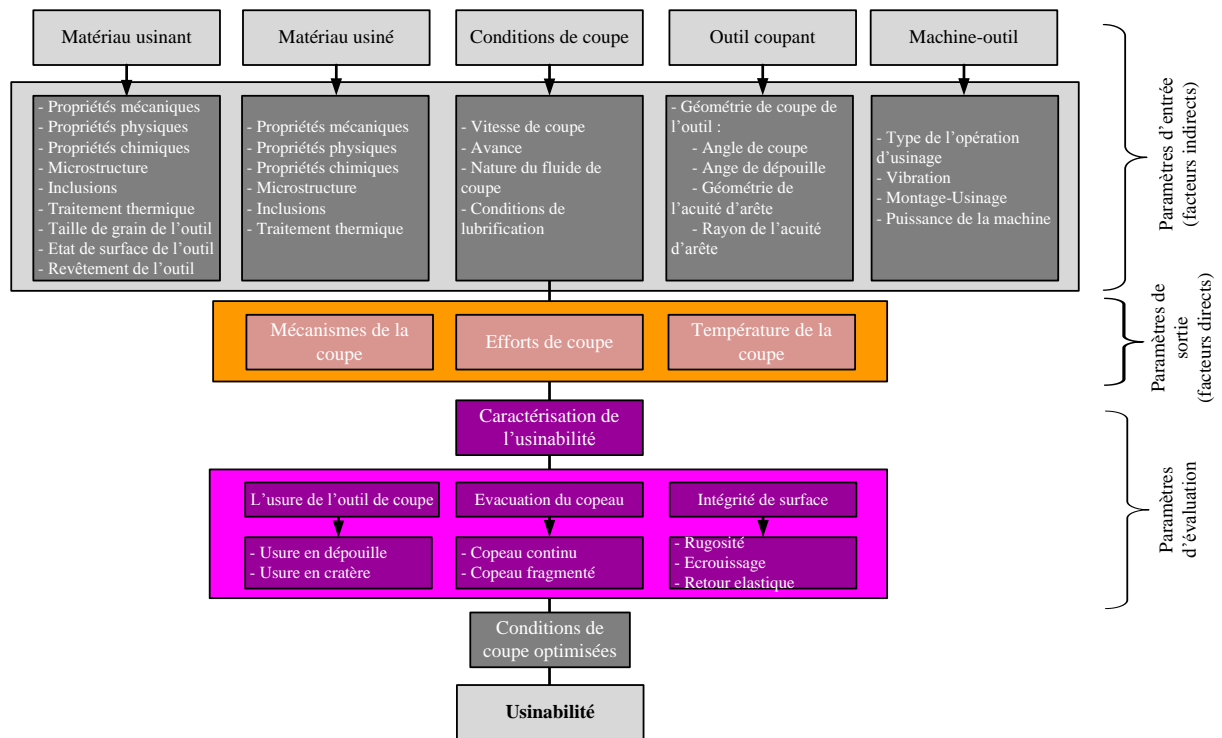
Matériau usinant

Matériau usiné

Conditions de coupe

Outil coupant

Machine-outil

- Propriétés mécaniques
- Propriétés physiques
- Propriétés chimiques
- Microstructure
- Inclusions
- Traitement thermique
- Taille de grain de l'outil
- Etat de surface de l'outil
- Revêtement de l'outil

- Propriétés mécaniques
- Propriétés physiques
- Propriétés chimiques
- Microstructure
- Inclusions
- Traitement thermique

- Vitesse de coupe
- Avance
- Nature du fluide de coupe
- Conditions de lubrification

- Géométrie de coupe de l'outil :
- Angle de coupe
- Ange de dépouille
- Géométrie de l'acuité d'arête
- Rayon de l'acuité d'arête

- Type de l'opération d'usinage
- Vibration
- Montage-Usinage
- Puissance de la machine

Paramètres d'entrée (facteurs indirects)

Mécanismes de la coupe

Efforts de coupe

Température de la coupe

Paramètres de sortie (facteurs directs)

Caractérisation de l'usinabilité

L'usure de l'outil de coupe

Evacuation du copeau

Intégrité de surface

- Usure en dépouille
- Usure en cratère

- Copeau continu
- Copeau fragmenté

- Rugosité
- Ecrouissage
- Retour elastique

Paramètres d'évaluation

Conditions de coupe optimisées

Usinabilité